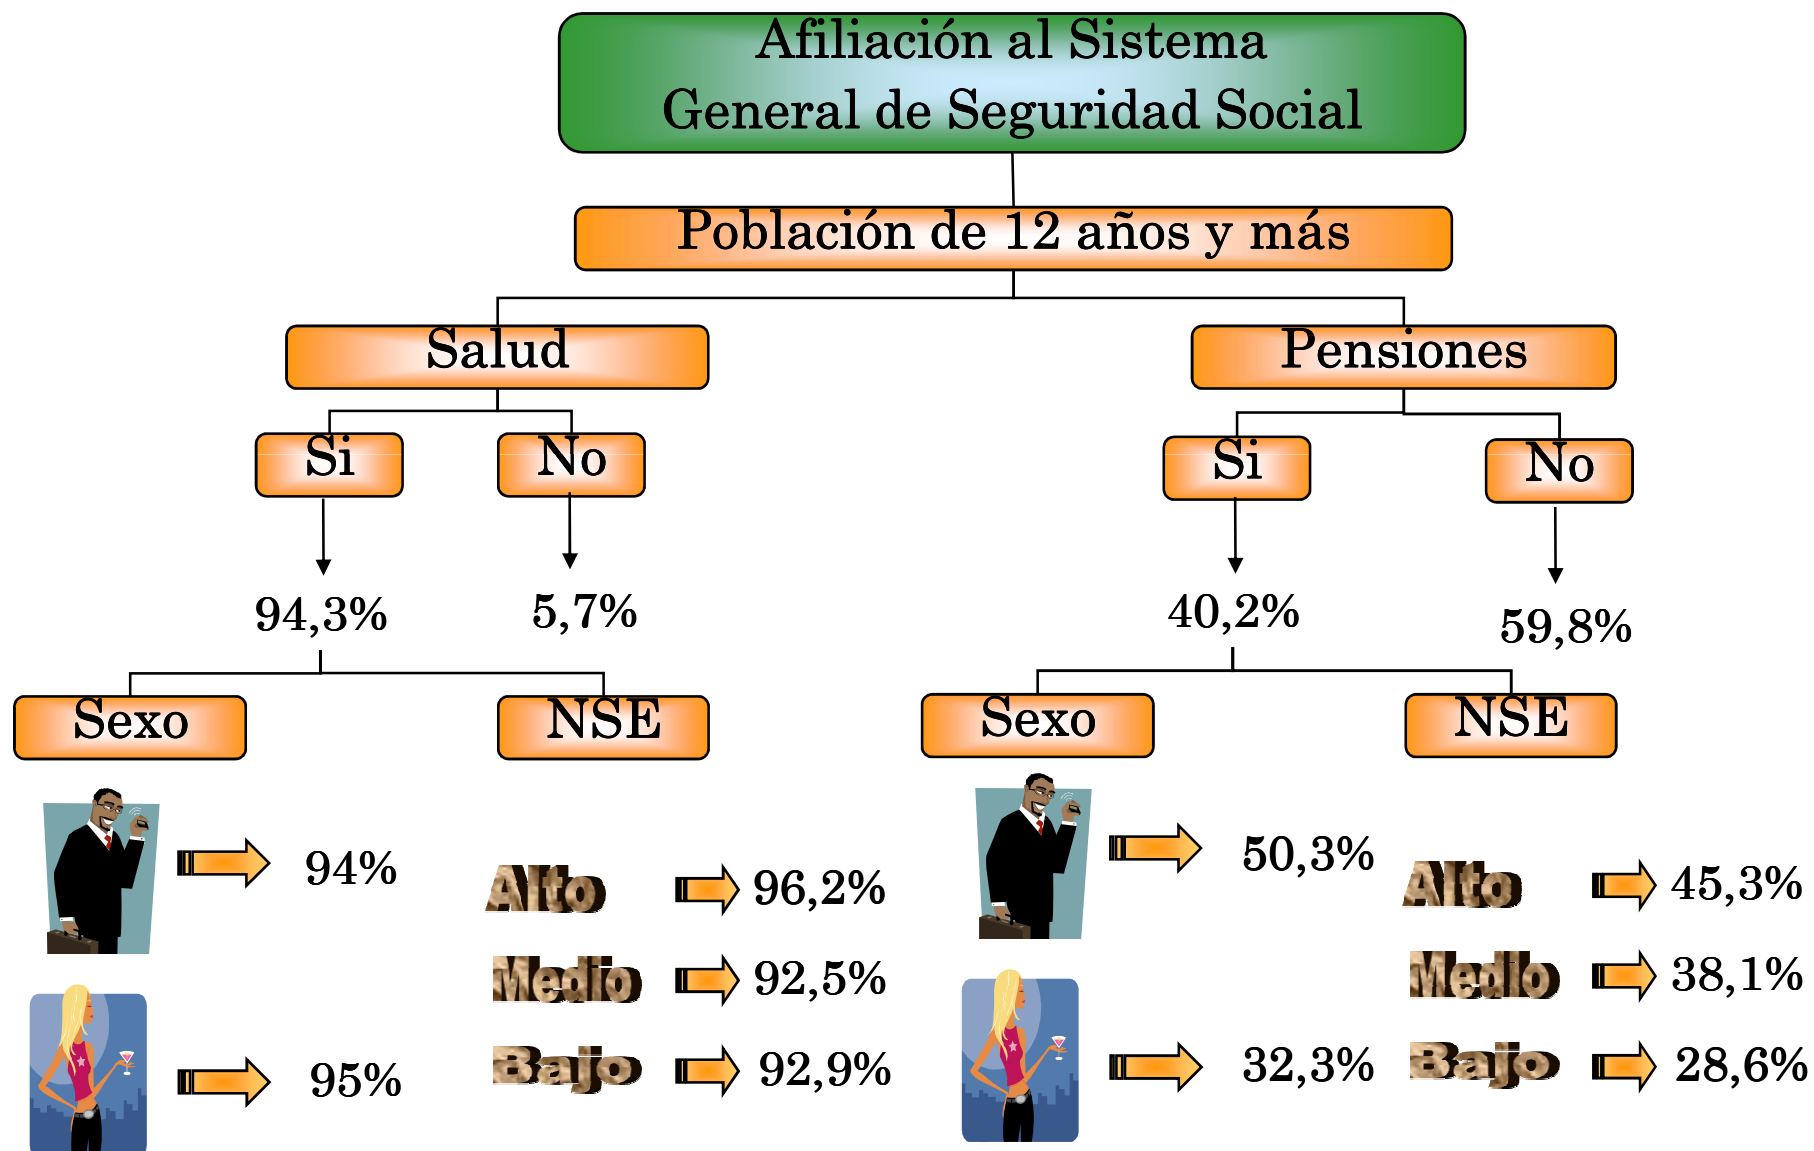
Afiliación al Sistema General de Seguridad Social

Población de 12 años y más

Salud

Si

No

94,3%

5,7%

Sexo

NSE

94%

95%

Alto 96,2%

Medio 92,5%

Bajo 92,9%

Pensiones

Si

No

40,2%

59,8%

Sexo

NSE

50,3%

32,3%

Alto 45,3%

Medio 38,1%

Bajo 28,6%